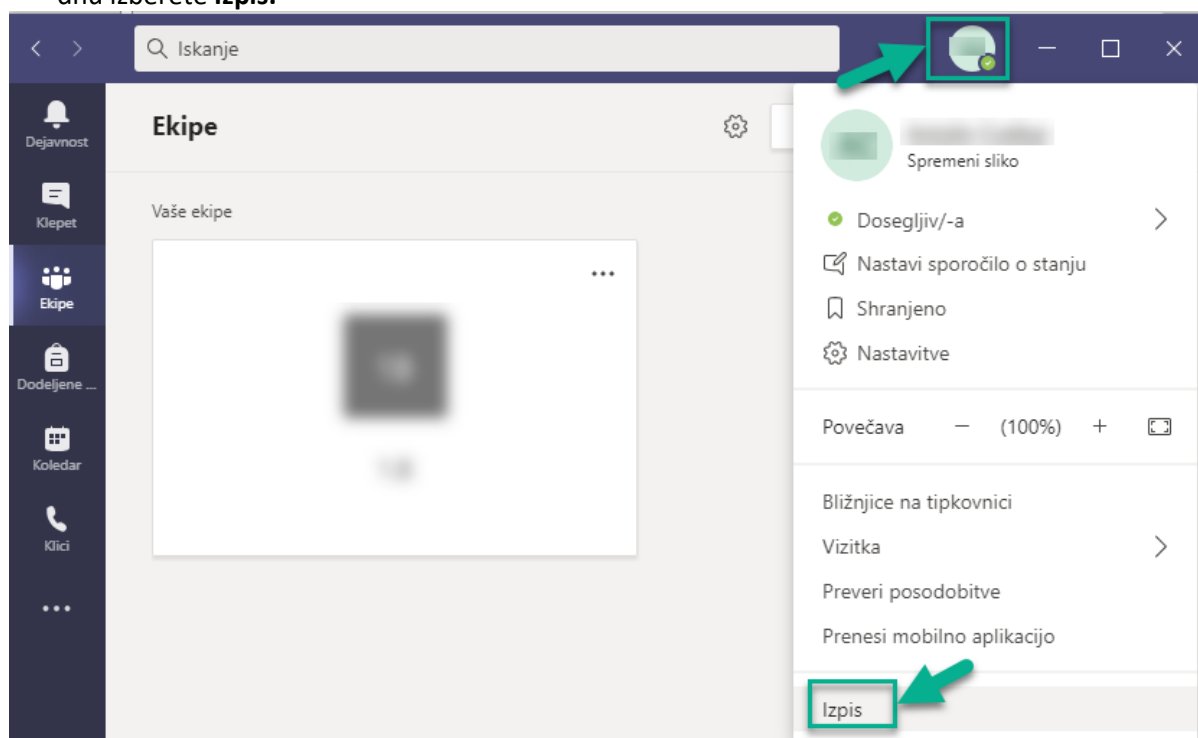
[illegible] izberete Izpis.

Iskanje

Dejavnost
Klepet
Ekipe
Dodeljene ...
Koledar
Klici
...

Ekipe

Vaše ekipe

...

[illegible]

Spremeni sliko

Dosegljiv/-a
Nastavi sporočilo o stanju
Shranjeno
Nastavitve

Povečava — (100%) +

Bližnjice na tipkovnici
Vizitka
Preveri posodobitve
Prenesi mobilno aplikacijo

Izpis